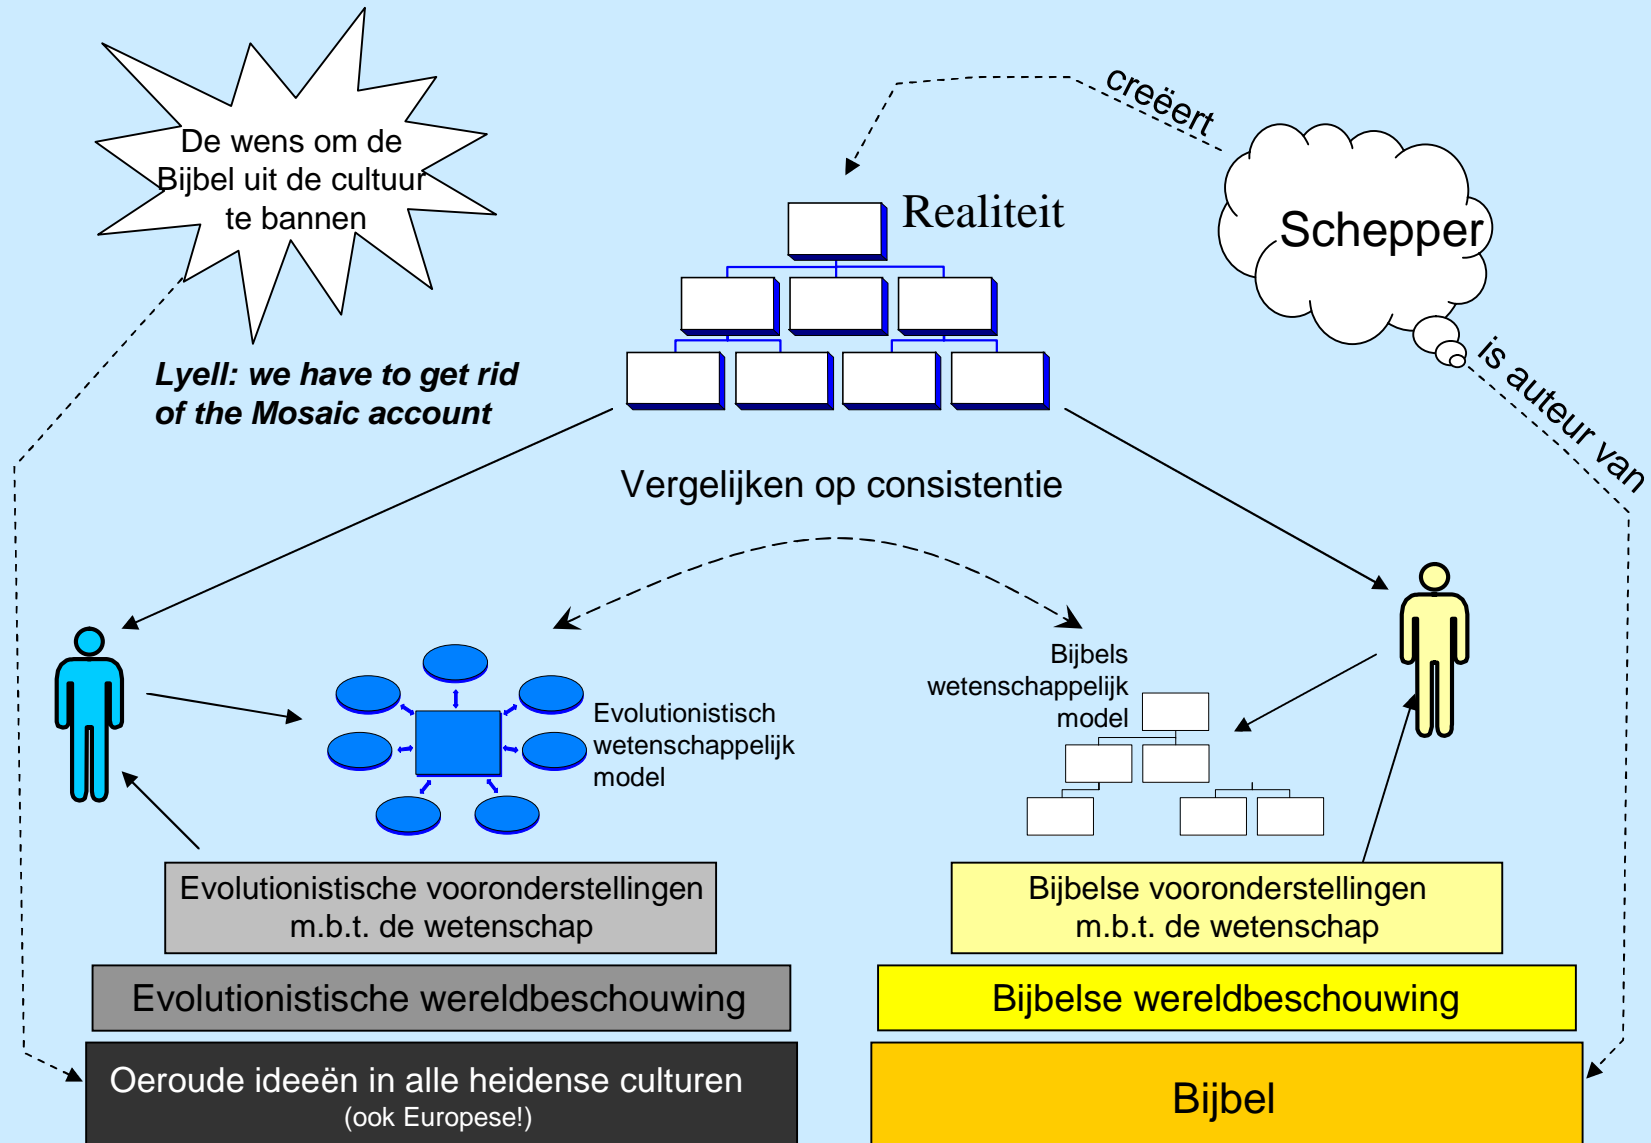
De wens om de Bijbel uit de cultuur te bannen

creëert

Realiteit

Schepper

is auteur van

Lyell: we have to get rid of the Mosaic account

Vergelijken op consistentie

Evolutionistisch wetenschappelijk model

Bijbels wetenschappelijk model

Evolutionistische vooronderstellingen m.b.t. de wetenschap

Bijbelse vooronderstellingen m.b.t. de wetenschap

Evolutionistische wereldbeschouwing

Bijbelse wereldbeschouwing

Oeroude ideeën in alle heidense culturen (ook Europese!)

Bijbel